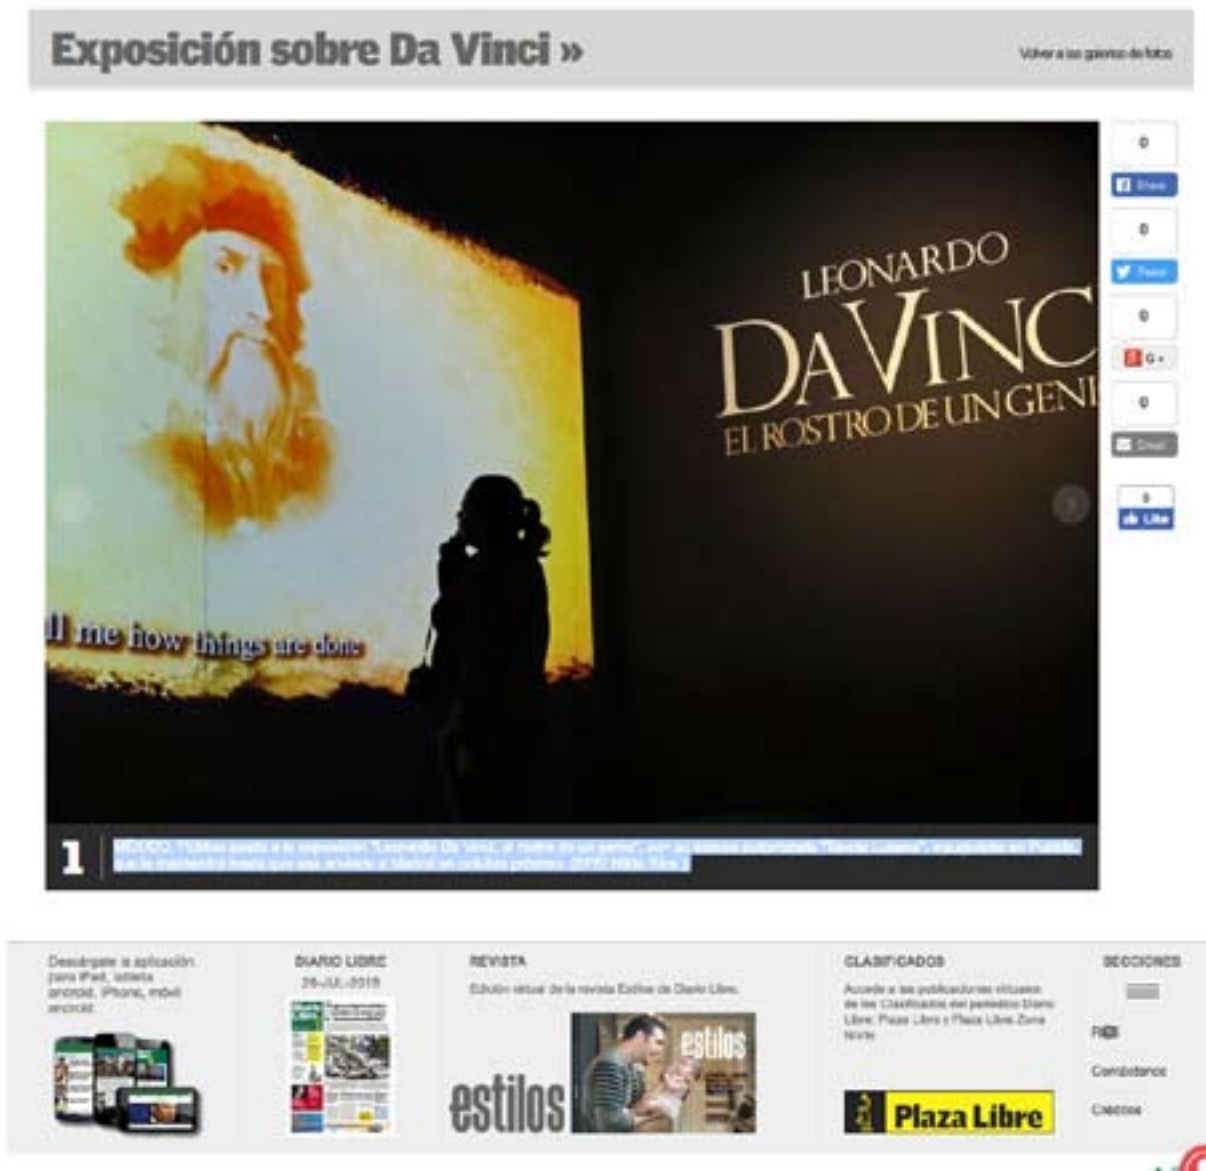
Exposición sobre Da Vinci »

Volver a las galerías de fotos

0
Share
0
Tweet
0
G+
0
Email
0
Like

LEONARDO
DA VINCI
EL ROSTRO DE UN GENI

ll me how things are done

1 MÉXICO. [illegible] "Leonardo Da Vinci, el rostro de un genio" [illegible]

Descárgate la aplicación para iPad, tableta android, iPhone, móvil android.

DIARIO LIBRE
26-JUL-2015

REVISTA
Edición virtual de la revista Estilos de Diario Libre.

estilos

estilos

CLASIFICADOS
Accede a las publicaciones virtuales de los Clasificados del periódico Diario Libre: Plaza Libre y Plaza Libre Zona Norte

Plaza Libre

SECCIONES

RSS

Contáctanos

Créditos